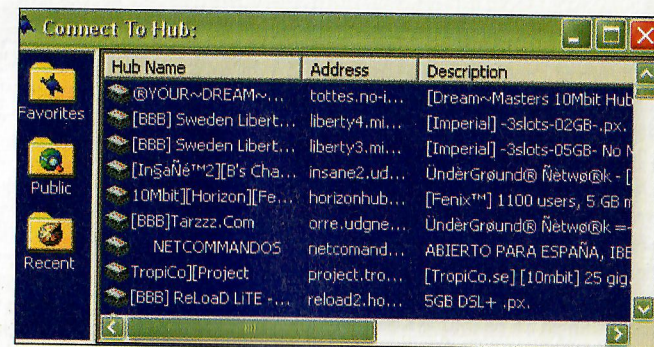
Connect To Hub:

Favorites

Public

Recent

| Hub Name | Address | Description |
|---|---|---|
| ®YOUR~DREAM~... | tottes.no-i... | [Dream~Masters 10Mbit Hub |
| [BBB] Sweden Libert... | liberty4.mi... | [Imperial] -3slots-02GB-.px. |
| [BBB] Sweden Libert... | liberty3.mi... | [Imperial] -3slots-05GB- No N |
| [In§aÑé™2][B's Cha... | insane2.ud... | ÜndèrGrøund® Ñètwø®k - [ |
| 10Mbit][Horizon][Fe... | horizonhub... | [Fenix™] 1100 users, 5 GB m |
| [BBB]Tarzzz.Com | orre.udgne... | ÜndèrGrøund® Ñètwø®k =- |
| NETCOMMANDOS | netcomand... | ABIERTO PARA ESPAÑA, IBE |
| TropiCo][Project | project.tro... | [TropiCo.se] [10mbit] 25 gig. |
| [BBB] ReLoaD LiTE -... | reload2.ho... | 5GB DSL+ .px. |